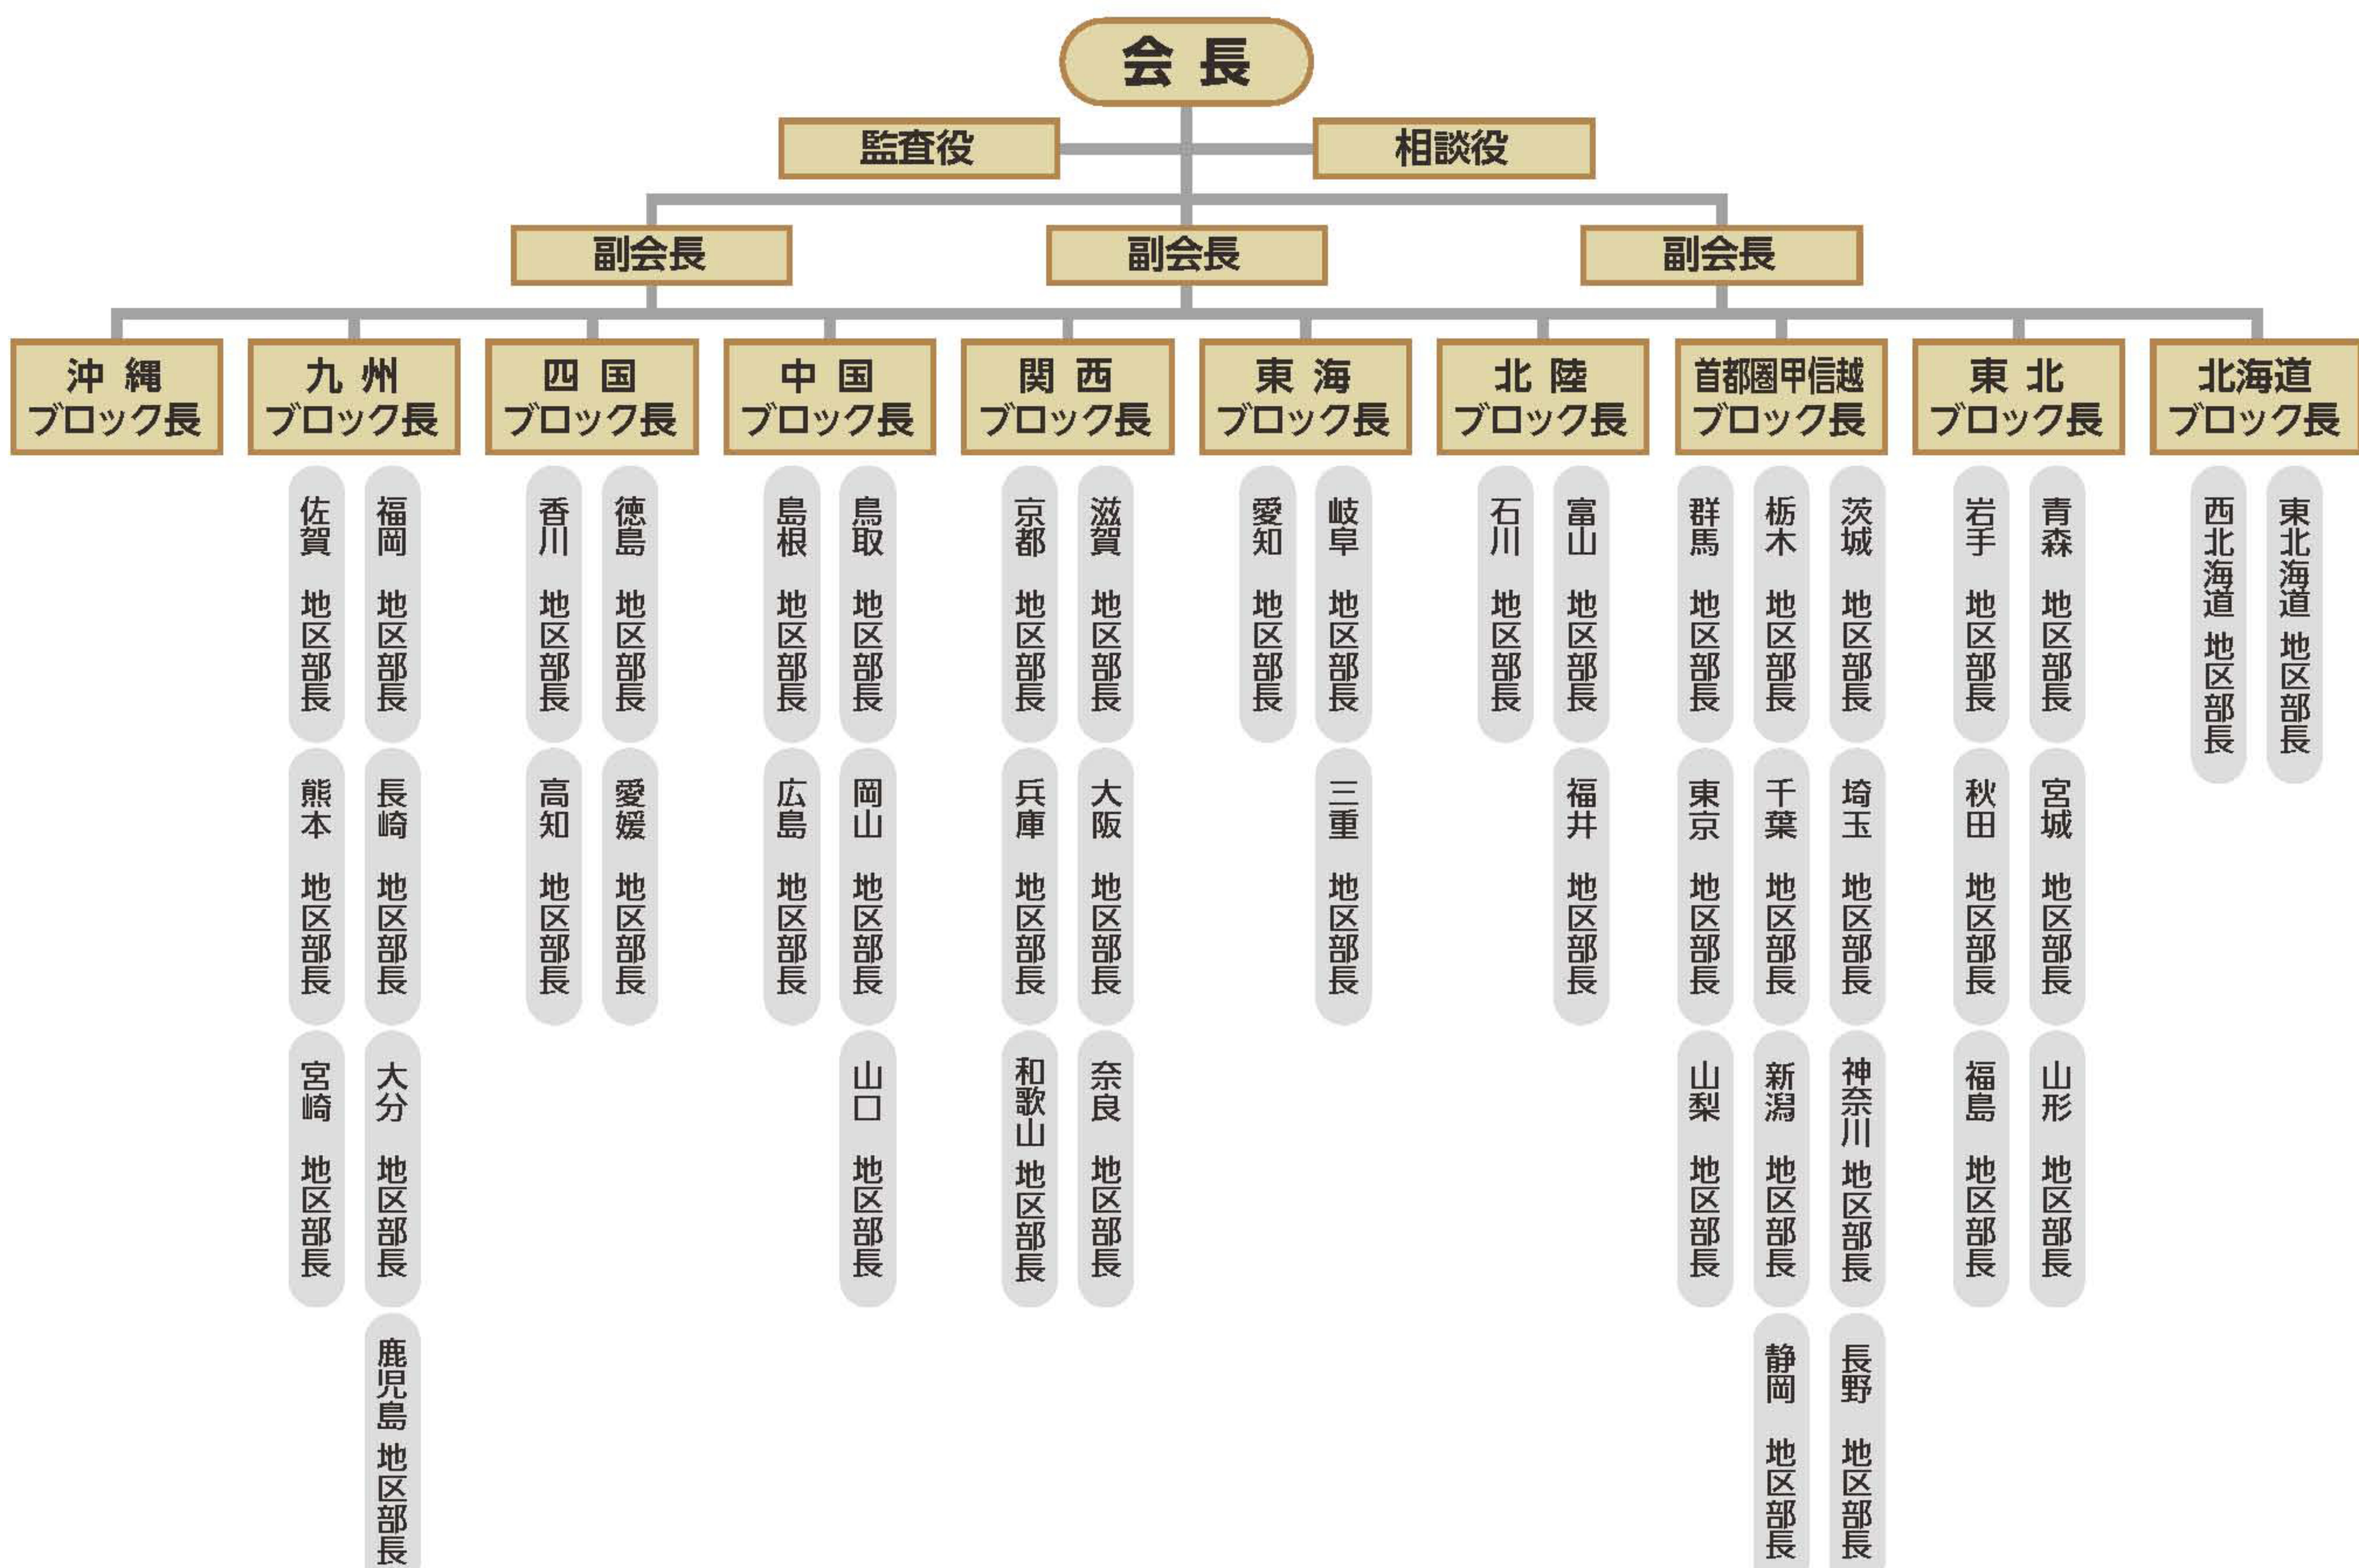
会 長

監査役
相談役

副会長
副会長
副会長

沖 縄 ブロック長
九 州 ブロック長
四 国 ブロック長
中 国 ブロック長
関 西 ブロック長
東 海 ブロック長
北 陸 ブロック長
首都圏甲信越 ブロック長
東 北 ブロック長
北海道 ブロック長

福岡 地区部長
佐賀 地区部長
長崎 地区部長
熊本 地区部長
大分 地区部長
宮崎 地区部長
鹿児島 地区部長

徳島 地区部長
香川 地区部長
愛媛 地区部長
高知 地区部長

鳥取 地区部長
島根 地区部長
岡山 地区部長
広島 地区部長
山口 地区部長

滋賀 地区部長
京都 地区部長
大阪 地区部長
兵庫 地区部長
奈良 地区部長
和歌山 地区部長

岐阜 地区部長
愛知 地区部長
三重 地区部長

富山 地区部長
石川 地区部長
福井 地区部長

茨城 地区部長
栃木 地区部長
群馬 地区部長
埼玉 地区部長
千葉 地区部長
東京 地区部長
神奈川 地区部長
新潟 地区部長
山梨 地区部長
長野 地区部長
静岡 地区部長

青森 地区部長
岩手 地区部長
宮城 地区部長
秋田 地区部長
山形 地区部長
福島 地区部長

東北海道 地区部長
西北海道 地区部長